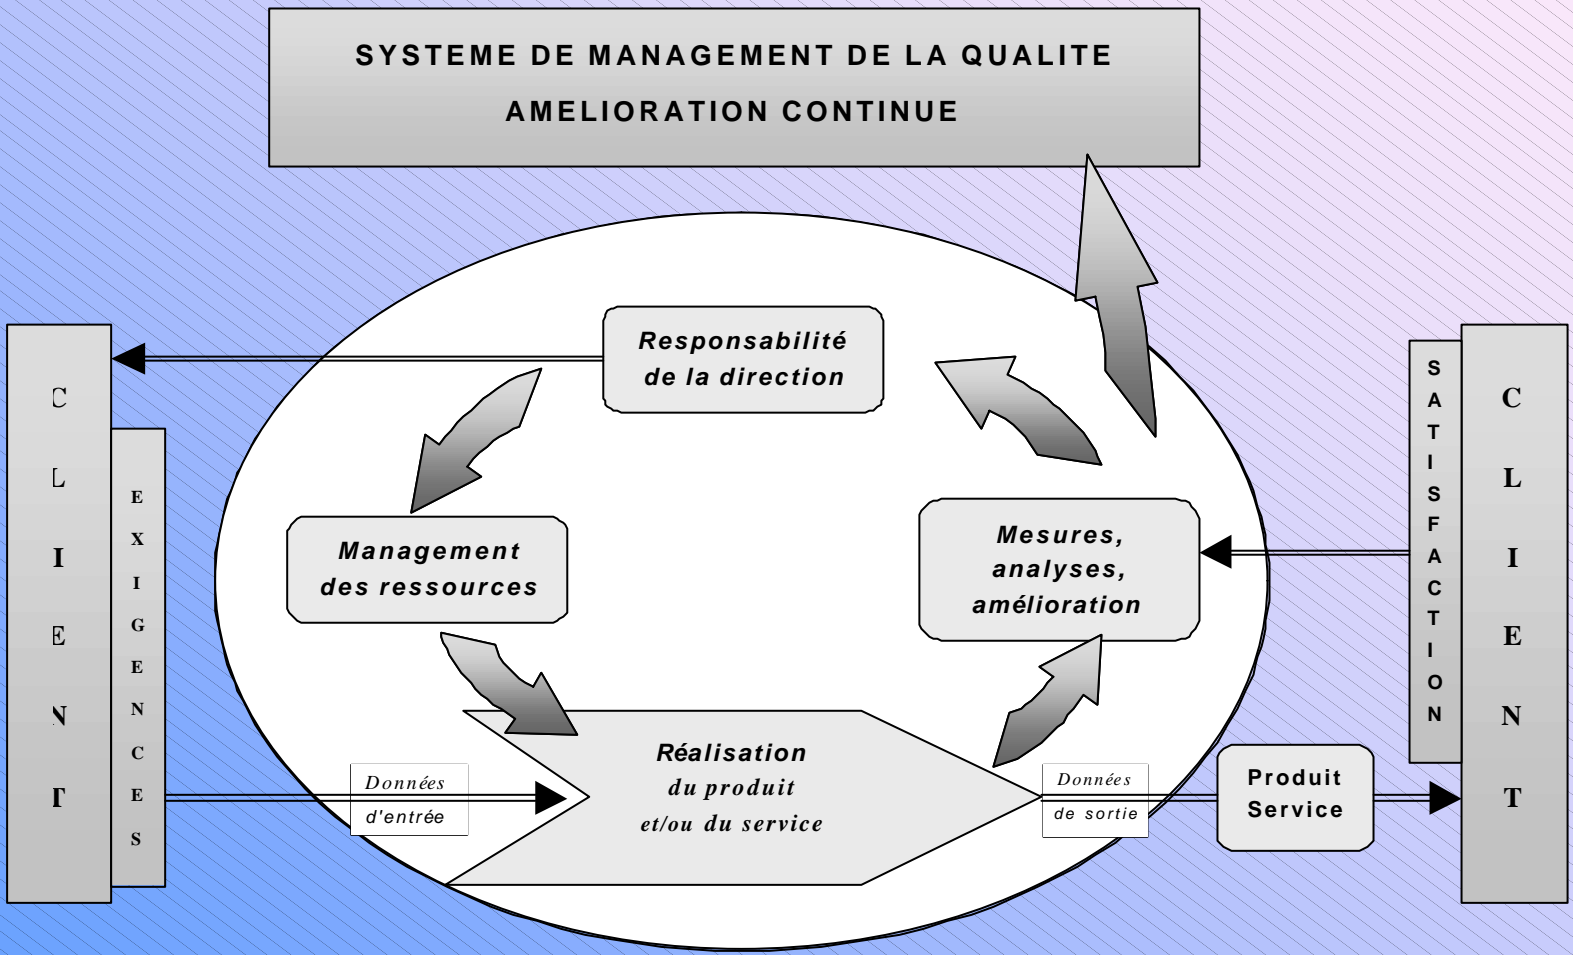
SYSTEME DE MANAGEMENT DE LA QUALITE
AMELIORATION CONTINUE

C L I E N T

E X I G E N C E S

Responsabilité de la direction

Management des ressources

Mesures, analyses, amélioration

Réalisation du produit et/ou du service

Données d'entrée

Données de sortie

Produit Service

S A T I S F A C T I O N

C L I E N T